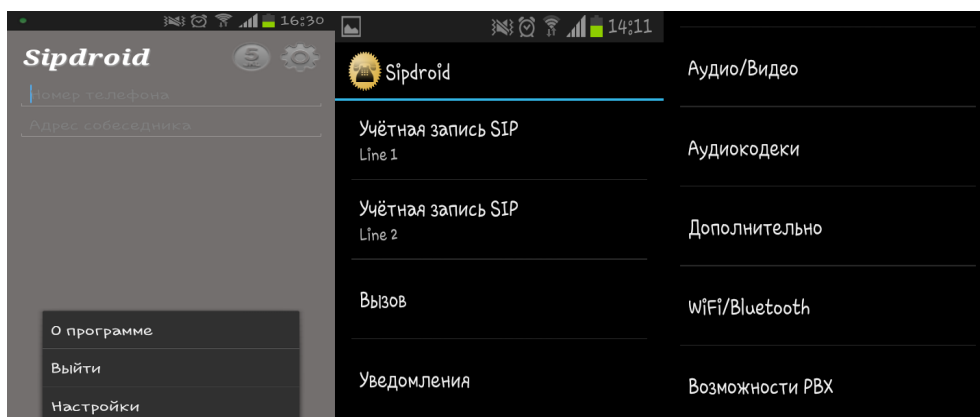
16:30

Sipdroid

Номер телефона

Адрес собеседника

О программе

Выйти

Настройки

14:11

Sipdroid

Учётная запись SIP
Line 1

Учётная запись SIP
Line 2

Вызов

Уведомления

Аудио/Видео

Аудиокодеки

Дополнительно

WiFi/Bluetooth

Возможности PBX